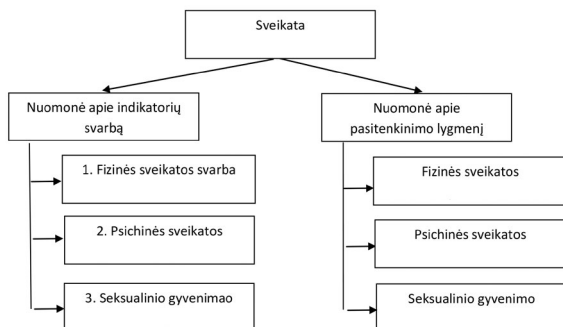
Sveikata

Nuomonė apie indikatorių svarbą

1. Fizinės sveikatos svarba

2. Psichinės sveikatos

3. Seksualinio gyvenimao

Nuomonė apie pasitenkinimo lygmenį

Fizinės sveikatos

Psichinės sveikatos

Seksualinio gyvenimo